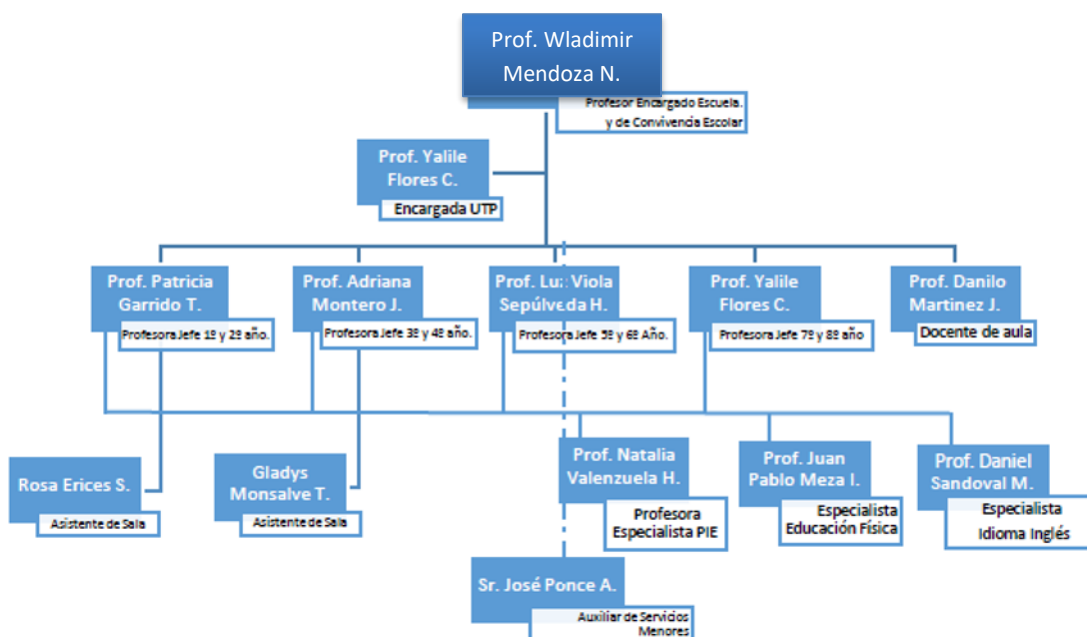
Prof. Wladimir Mendoza N.

Profesor Encargado Escuela. y de Convivencia Escolar

Prof. Yalile Flores C.

Encargada UTP

Prof. Patricia Garrido T.

Profesora Jefe 1º y 2º año.

Prof. Adriana Montero J.

Profesora Jefe 3º y 4º año.

Prof. Luz Viola Sepúlveda H.

Profesora Jefe 5º y 6º Año.

Prof. Yalile Flores C.

Profesora Jefe 7º y 8º año

Prof. Danilo Martinez J.

Docente de aula

Rosa Erices S.

Asistente de Sala

Gladys Monsalve T.

Asistente de Sala

Prof. Natalia Valenzuela H.

Profesora Especialista PIE

Prof. Juan Pablo Meza I.

Especialista Educación Física

Prof. Daniel Sandoval M.

Especialista Idioma Inglés

Sr. José Ponce A.

Auxiliar de Servicios Menores